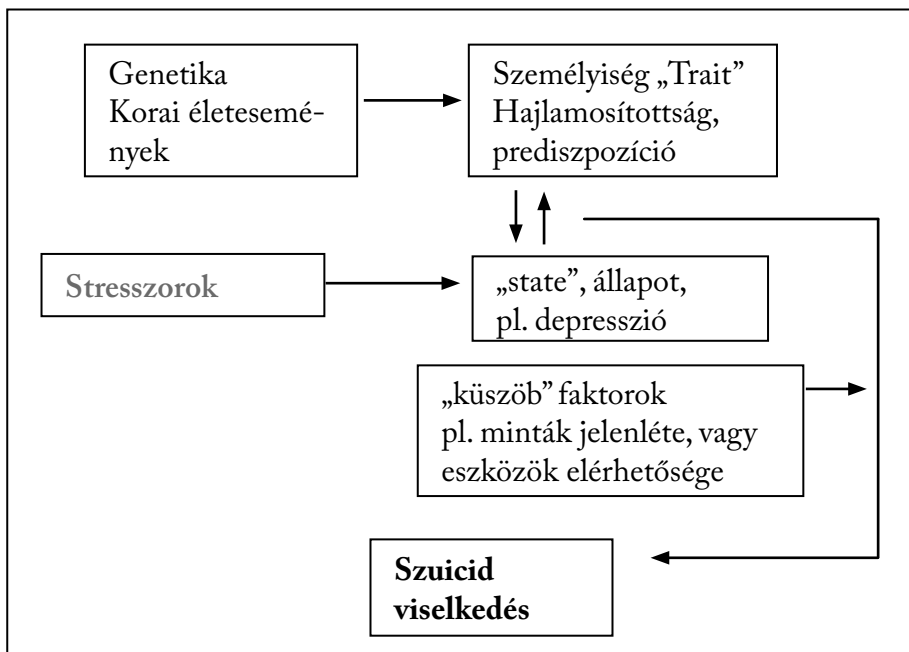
Genetika
Korai életesemények

Személyiség „Trait"
Hajlamosítottság, prediszpozíció

Stresszorok

„state", állapot, pl. depresszió

„küszöb" faktorok
pl. minták jelenléte, vagy eszközök elérhetősége

**Szuicid viselkedés**